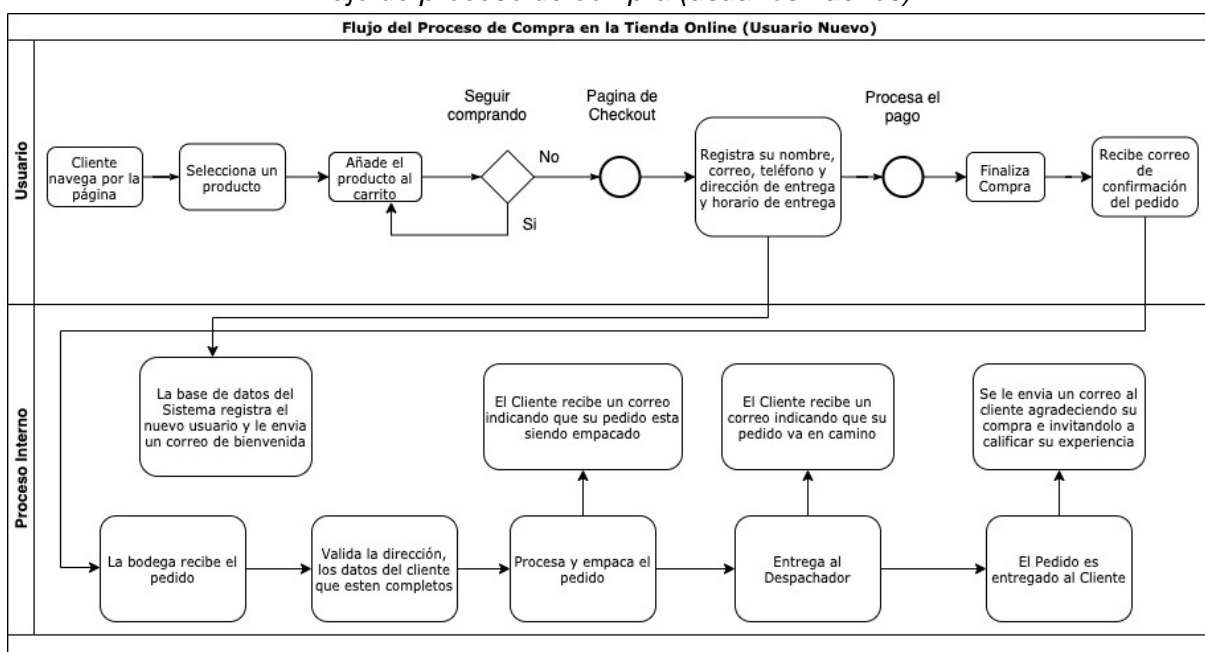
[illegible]

Flujo del Proceso de Compra en la Tienda Online (Usuario Nuevo)

Usuario

Cliente navega por la página

Selecciona un producto

Añade el producto al carrito

Seguir comprando

No

Si

Pagina de Checkout

Registra su nombre, correo, teléfono y dirección de entrega y horario de entrega

Procesa el pago

Finaliza Compra

Recibe correo de confirmación del pedido

Proceso Interno

La base de datos del Sistema registra el nuevo usuario y le envia un correo de bienvenida

El Cliente recibe un correo indicando que su pedido esta siendo empacado

El Cliente recibe un correo indicando que su pedido va en camino

Se le envia un correo al cliente agradeciendo su compra e invitandolo a calificar su experiencia

La bodega recibe el pedido

Valida la dirección, los datos del cliente que esten completos

Procesa y empaca el pedido

Entrega al Despachador

El Pedido es entregado al Cliente